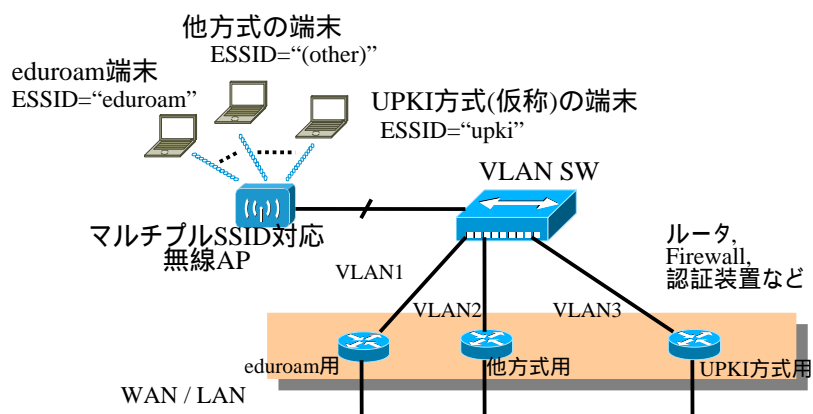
他方式の端末
ESSID="(other)"

eduroam端末
ESSID="eduroam"

UPKI方式(仮称)の端末
ESSID="upki"

VLAN SW

マルチプルSSID対応
無線AP

ルータ,
Firewall,
認証装置など

VLAN1

VLAN2

VLAN3

eduroam用

他方式用

UPKI方式用

WAN / LAN